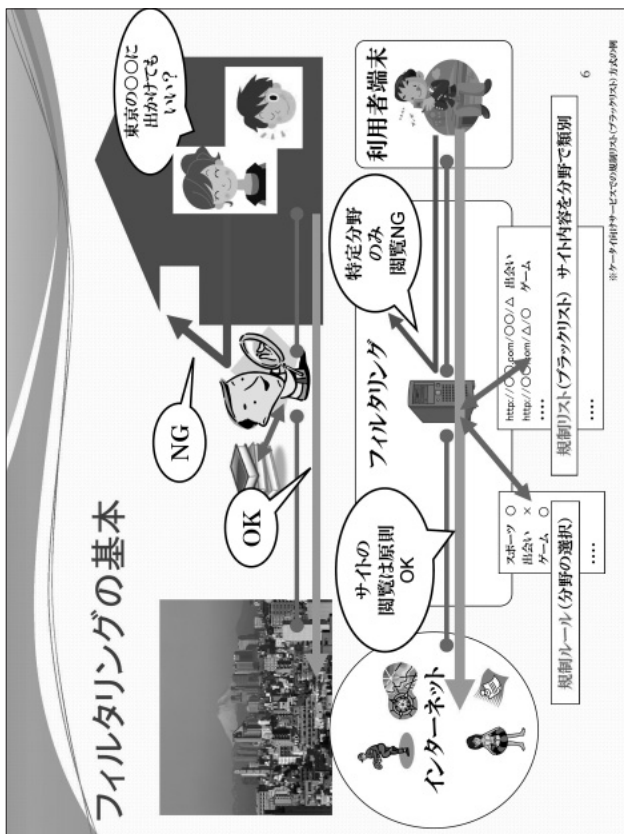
フィルタリングの基本

東京の○○に出かけてもいい？

NG

OK

利用者端末

特定分野のみ閲覧NG

サイトの閲覧は原則OK

フィルタリング

インターネット

http://○○.com/○○/△ 出会い
http://○○.com/△/○ ゲーム
....

規制リスト（ブラックリスト） サイト内容を分野で類別

....

スポーツ ○
出会い ×
ゲーム ○

....

規制ルール（分野の選択）

6

※ケータイ向けサービスでの規制リスト（ブラックリスト）方式の例